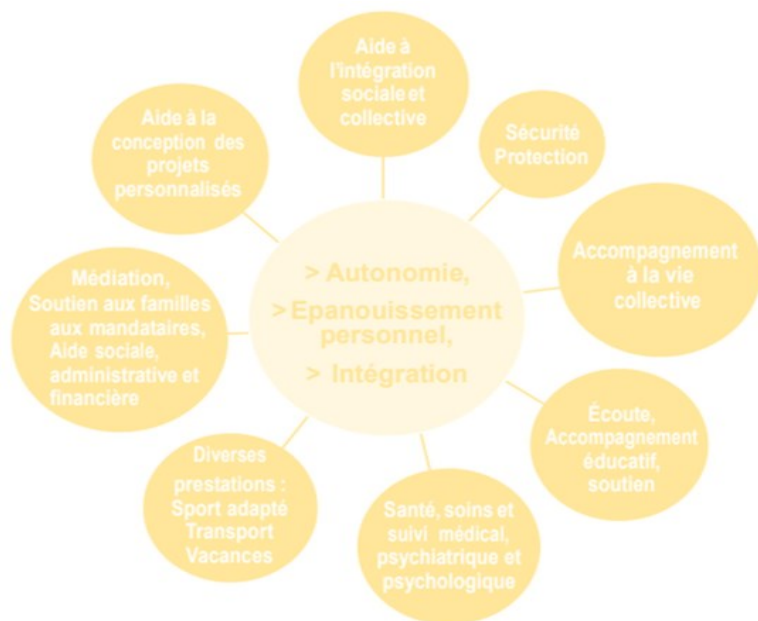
> Autonomie,
> Epanouissement personnel,
> Intégration

Aide à l'intégration sociale et collective

Sécurité Protection

Accompagnement à la vie collective

Écoute, Accompagnement éducatif, soutien

Santé, soins et suivi médical, psychiatrique et psychologique

Diverses prestations : Sport adapté Transport Vacances

Médiation, Soutien aux familles aux mandataires, Aide sociale, administrative et financière

Aide à la conception des projets personnalisés